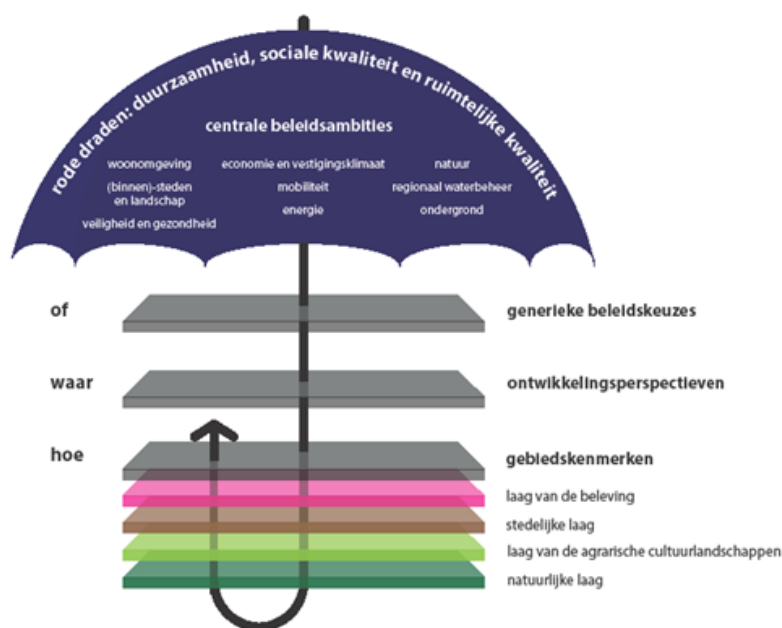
rode draden: duurzaamheid, sociale kwaliteit en ruimtelijke kwaliteit

centrale beleidsambities

woonomgeving
(binnen)-steden en landschap
veiligheid en gezondheid

economie en vestigingsklimaat
mobiliteit
energie

natuur
regionaal waterbeheer
ondergrond

of
generieke beleidskeuzes

waar
ontwikkelingsperspectieven

hoe
gebiedskenmerken

laag van de beleving
stedelijke laag
laag van de agrarische cultuurlandschappen
natuurlijke laag